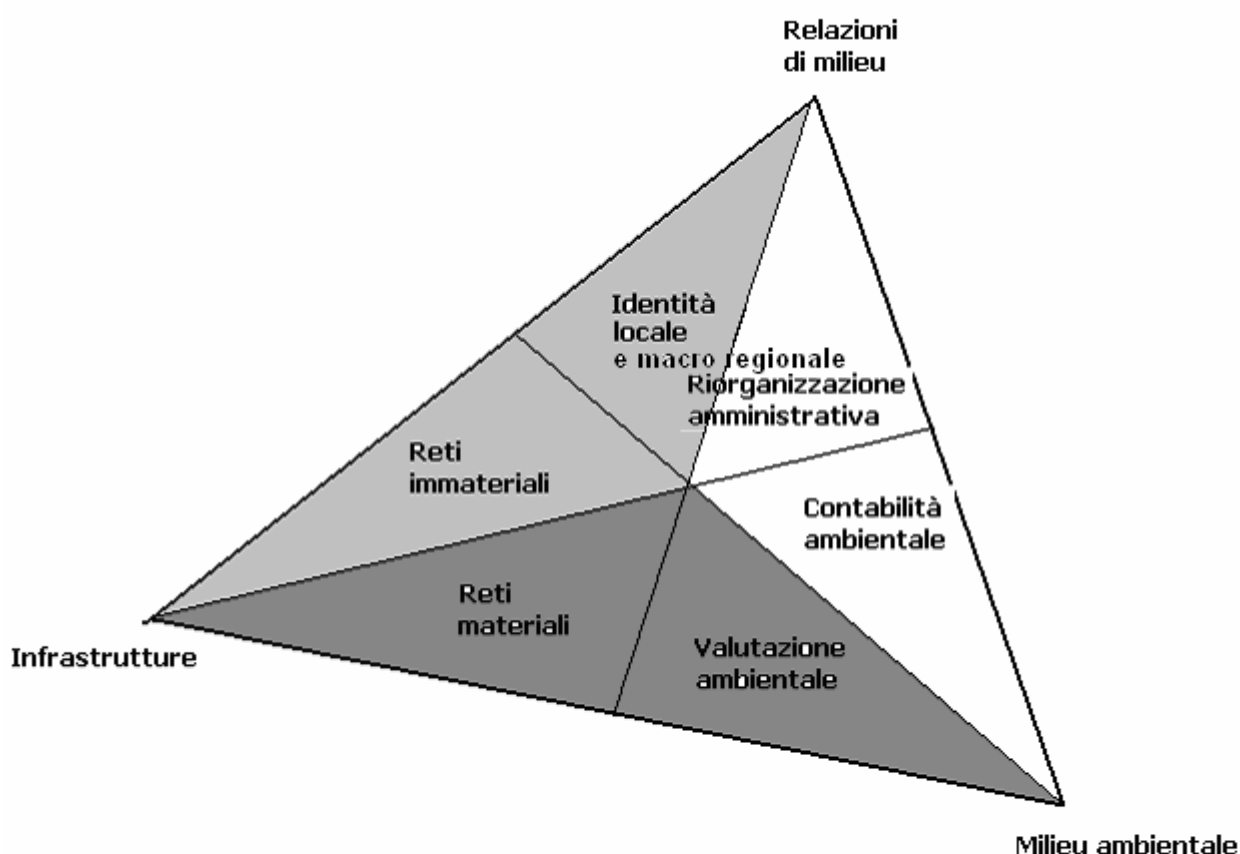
Relazioni di milieu

Identità locale e macro regionale

Riorganizzazione amministrativa

Reti immateriali

Contabilità ambientale

Reti materiali

Infrastrutture

Valutazione ambientale

Milieu ambientale